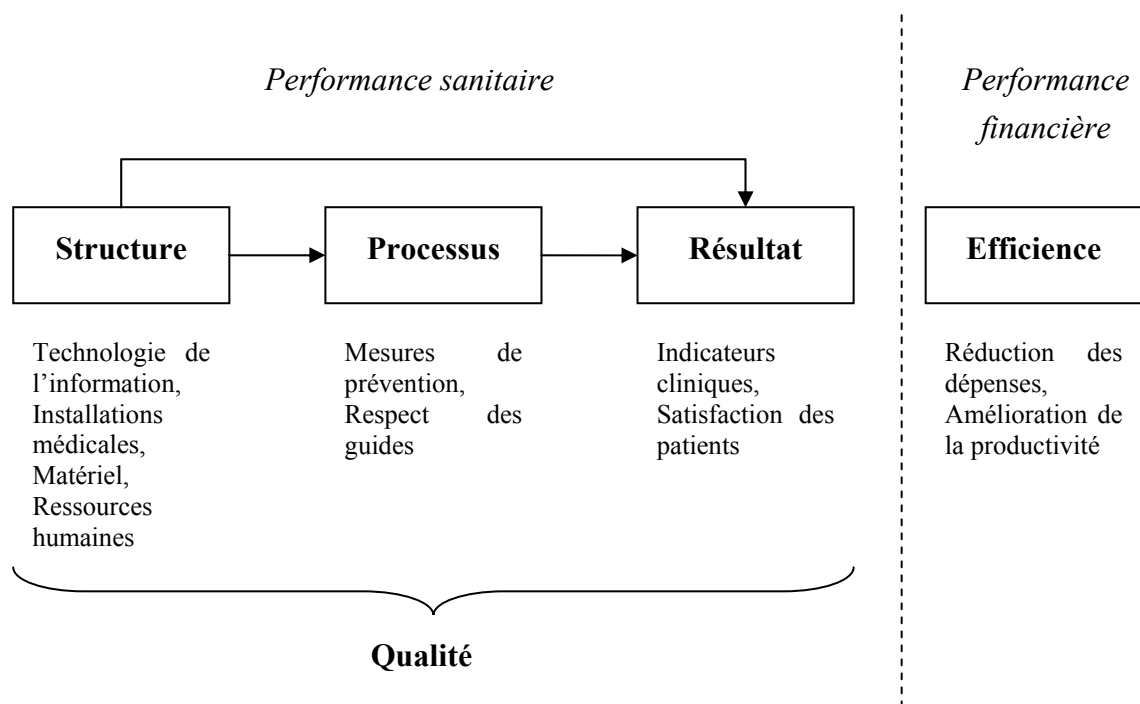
Performance sanitaire

Performance financière

Structure

Processus

Résultat

Efficience

Technologie de l'information, Installations médicales, Matériel, Ressources humaines

Mesures de prévention, Respect des guides

Indicateurs cliniques, Satisfaction des patients

Réduction des dépenses, Amélioration de la productivité

Qualité